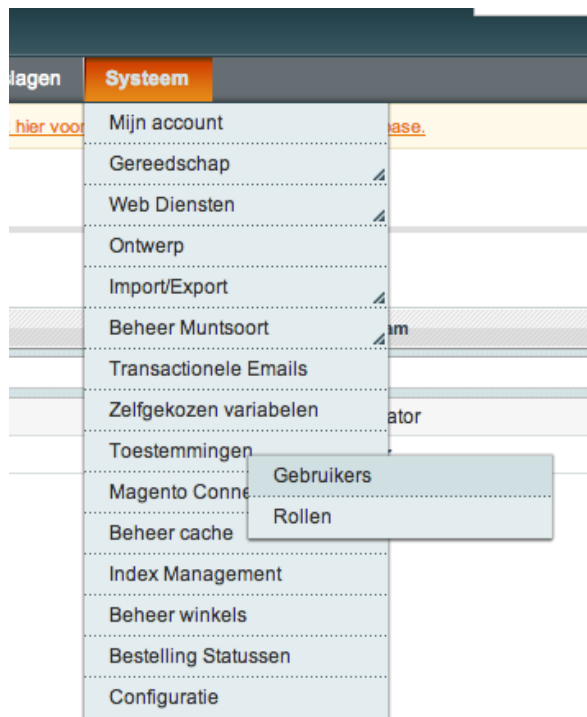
lagen Systeem

hier voor

ease.

am

ator

Mijn account
Gereedschap
Web Diensten
Ontwerp
Import/Export
Beheer Muntsoort
Transactionele Emails
Zelfgekozen variabelen
Toestemmingen
Magento Conne
Beheer cache
Index Management
Beheer winkels
Bestelling Statussen
Configuratie

Gebruikers
Rollen